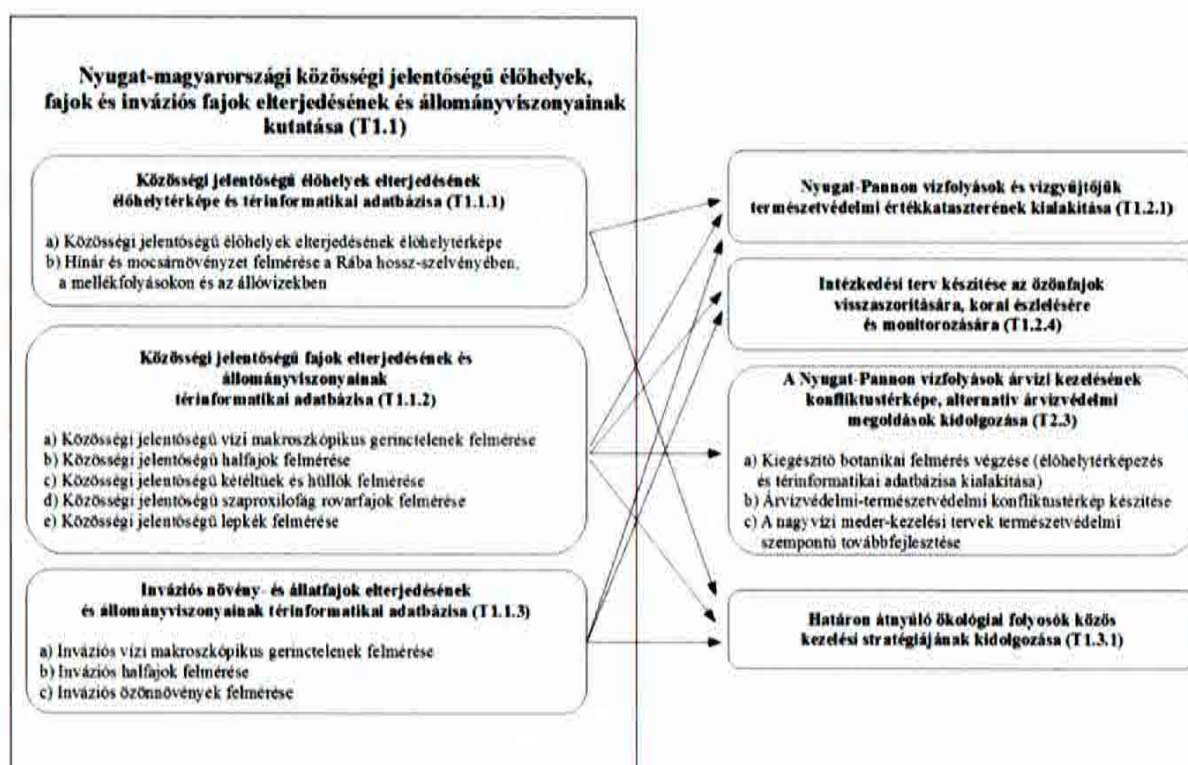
Nyugat-magyarországi közösségi jelentőségű élőhelyek, fajok és inváziós fajok elterjedésének és állományviszonyainak kutatása (T1.1)

Közösségi jelentőségű élőhelyek elterjedésének élőhelytérképe és térinformatikai adatbázisa (T1.1.1)

a) Közösségi jelentőségű élőhelyek elterjedésének élőhelytérképe
b) Hínár és mocsárnövényzet felmérése a Rába hossz-szelvényében, a mellékfolyásokon és az állóvizekben

Közösségi jelentőségű fajok elterjedésének és állományviszonyainak térinformatikai adatbázisa (T1.1.2)

a) Közösségi jelentőségű vízi makroszkópikus gerinctelenek felmérése
b) Közösségi jelentőségű halfajok felmérése
c) Közösségi jelentőségű kétéltűek és hüllők felmérése
d) Közösségi jelentőségű szaproxilofág rovarfajok felmérése
e) Közösségi jelentőségű lepkék felmérése

Inváziós növény- és állatfajok elterjedésének és állományviszonyainak térinformatikai adatbázisa (T1.1.3)

a) Inváziós vízi makroszkópikus gerinctelenek felmérése
b) Inváziós halfajok felmérése
c) Inváziós özönnövények felmérése

Nyugat-Pannon vízfolyások és vízgyűjtőjük természetvédelmi értékkataszterének kialakítása (T1.2.1)

Intézkedési terv készítése az özönfajok visszaszorítására, korai észlelésére és monitorozására (T1.2.4)

A Nyugat-Pannon vízfolyások árvízi kezelésének konfliktustérképe, alternatív árvízvédelmi megoldások kidolgozása (T2.3)

a) Kiegészítő botanikai felmérés végzése (élőhelytérképezés és térinformatikai adatbázisa kialakítása)
b) Árvízvédelmi-természetvédelmi konfliktustérkép készítése
c) A nagyvízi meder-kezelési tervek természetvédelmi szempontú továbbfejlesztése

Határon átnyúló ökológiai folyosók közös kezelési stratégiájának kidolgozása (T1.3.1)